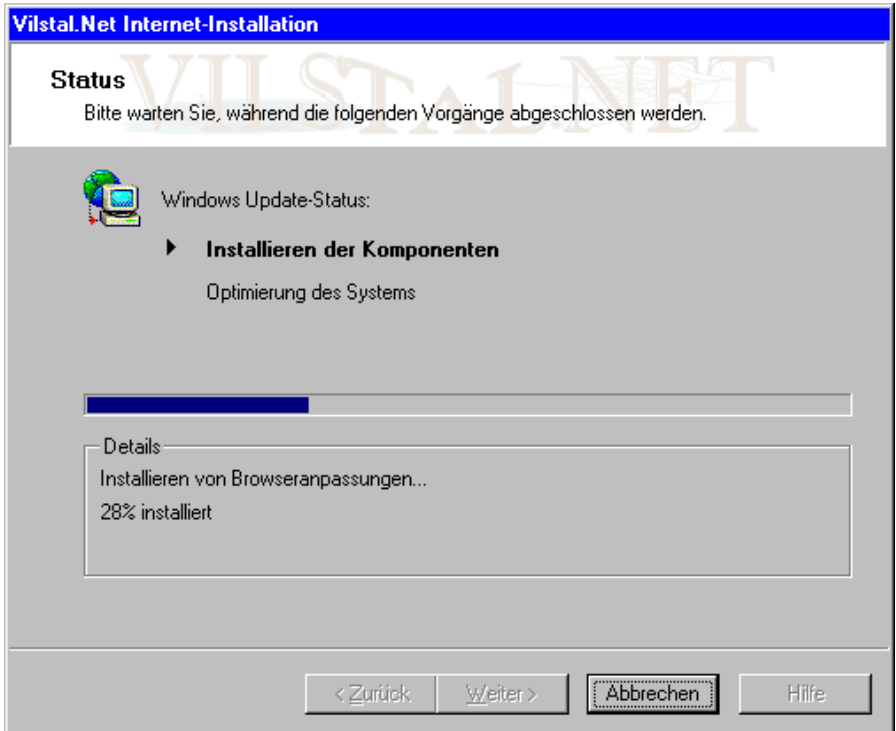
Vilstal.Net Internet-Installation

Status
Bitte warten Sie, während die folgenden Vorgänge abgeschlossen werden.

VILSTAL.NET

Windows Update-Status:

Installieren der Komponenten

Optimierung des Systems

Details
Installieren von Browseranpassungen...
28% installiert

< Zurück | Weiter > | Abbrechen | Hilfe